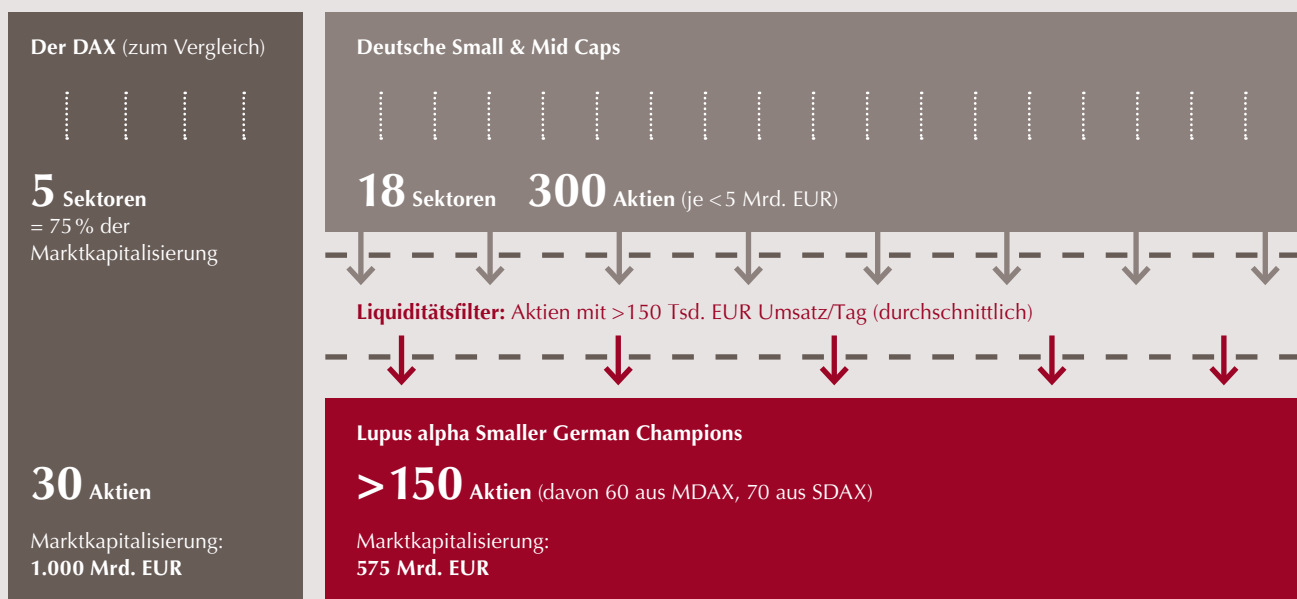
**Der DAX** (zum Vergleich)

**5 Sektoren**
= 75 % der Marktkapitalisierung

**30 Aktien**

Marktkapitalisierung:
**1.000 Mrd. EUR**

**Deutsche Small & Mid Caps**

**18 Sektoren** **300 Aktien** (je < 5 Mrd. EUR)

**Liquiditätsfilter:** Aktien mit >150 Tsd. EUR Umsatz/Tag (durchschnittlich)

**Lupus alpha Smaller German Champions**

**>150 Aktien** (davon 60 aus MDAX, 70 aus SDAX)

Marktkapitalisierung:
**575 Mrd. EUR**